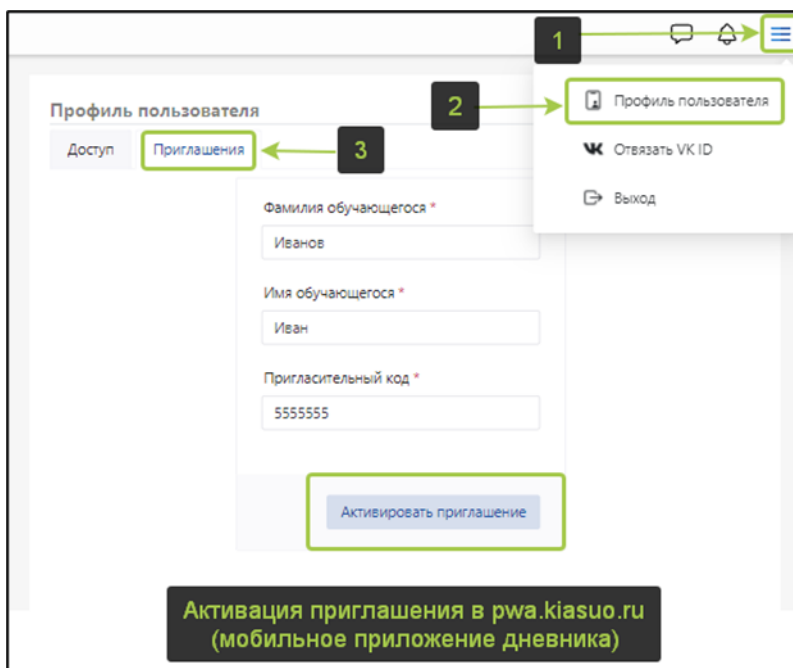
1

2

Профиль пользователя

Отвязать VK ID

Выход

Профиль пользователя

Доступ

Приглашения

3

Фамилия обучающегося *

Иванов

Имя обучающегося *

Иван

Пригласительный код *

5555555

Активировать приглашение

Активация приглашения в pwa.kiasuo.ru (мобильное приложение дневника)